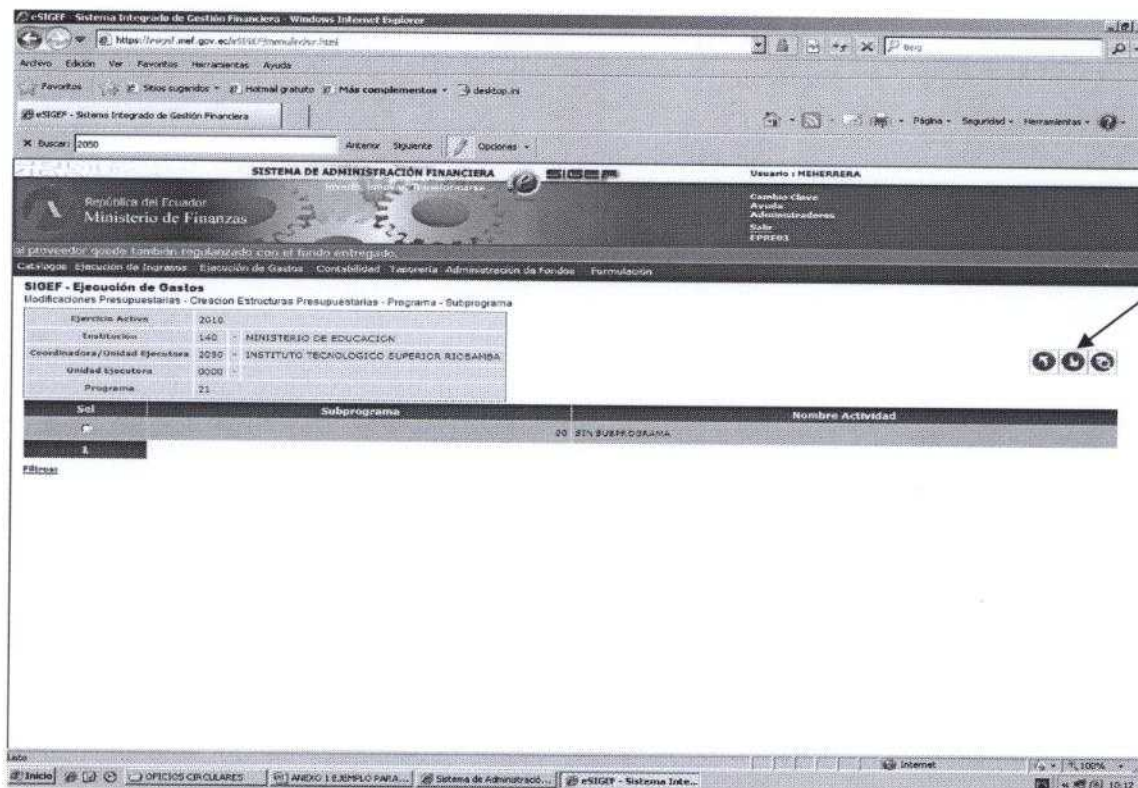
eSIGEF - Sistema Integrado de Gestión Financiera - Windows Internet Explorer

https://esigef.mef.gov.ec/eSIGEF/menu/index.html

Archivo Edición Ver Favoritos Herramientas Ayuda

Favoritos Sitios sugeridos Hotmail gratuito Más complementos desktop.ini

eSIGEF - Sistema Integrado de Gestión Financiera

Página Seguridad Herramientas

X Buscar: 2050 Anterior Siguiente Opciones

SISTEMA DE ADMINISTRACIÓN FINANCIERA

Innovar, Integrar, Transformarse

SIGEF

Usuario : MEHERRERA

República del Ecuador
Ministerio de Finanzas

Cambio Clave
Ayuda
Administradores
Salir
EPRE03

al proveedor quede también regularizado con el fondo entregado.

Catálogos Ejecución de Ingresos Ejecución de Gastos Contabilidad Tesorería Administración de Fondos Formulación

SIGEF - Ejecución de Gastos

Modificaciones Presupuestarias - Creacion Estructuras Presupuestarias - Programa - Subprograma

| | | |
|---|---|---|
| Ejercicio Activo | 2010 | |
| Institucion | 140 | MINISTERIO DE EDUCACION |
| Coordinadora/Unidad Ejecutora | 2050 | INSTITUTO TECNOLOGICO SUPERIOR RIOBAMBA |
| Unidad Ejecutora | 0000 | |
| Programa | 21 | |

| Sel | Subprograma | Nombre Actividad |
|---|---|---|
| | 00 | SIN SUBPROGRAMA |
| 1 | | |

Filtrar

Listo

Internet 100%

Inicio OFICIOS CIRCULARES ANEXO 1 EJEMPLO PARA... Sistema de Administració... eSIGEF - Sistema Inte... 10:12